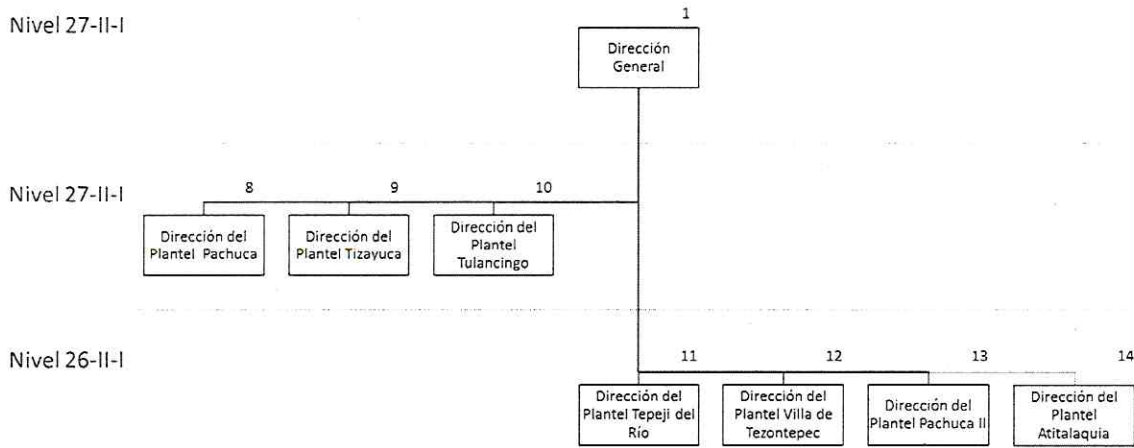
Nivel 27-II-I

1
Dirección General

Nivel 27-II-I

8
Dirección del Plantel Pachuca

9
Dirección del Plantel Tizayuca

10
Dirección del Plantel Tulancingo

Nivel 26-II-I

11
Dirección del Plantel Tepeji del Río

12
Dirección del Plantel Villa de Tezontepec

13
Dirección del Plantel Pachuca II

14
Dirección del Plantel Atitalaquia